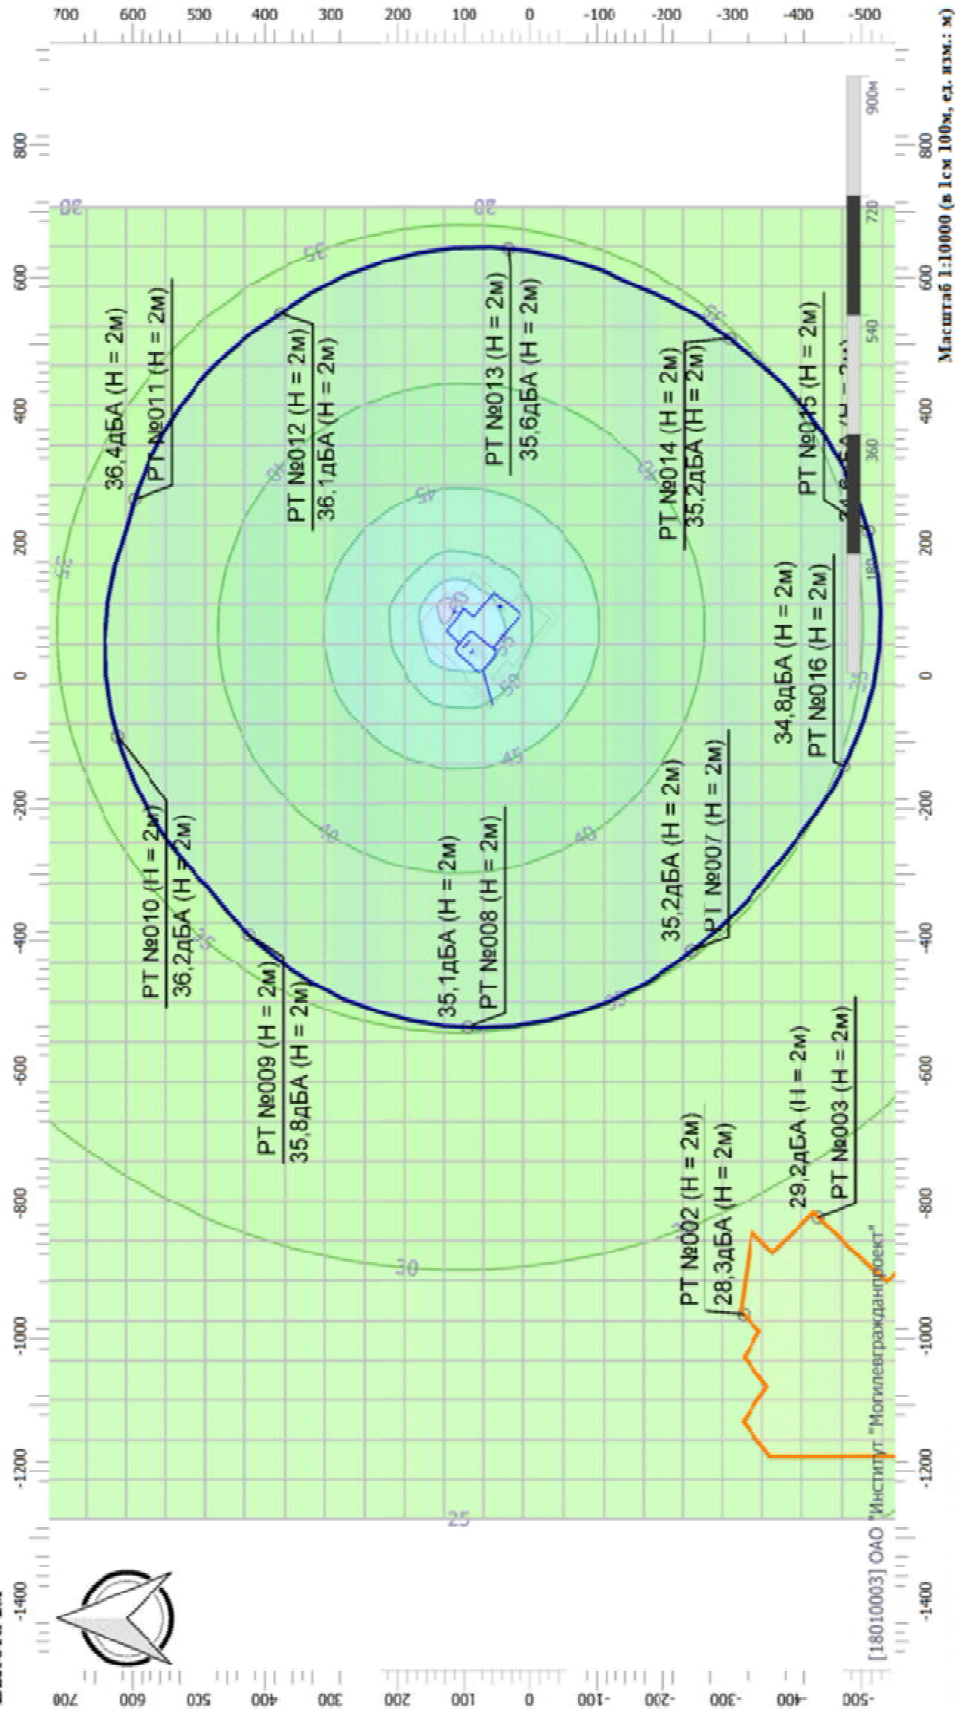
700 600 500 400 300 200 100 0 -100 -200 -300 -400 -500

800 600 400 200 0 -200 -400 -600 -800 -1000 -1200 -1400

Масштаб 1:10000 (в 1см 100м, ед. изм.: м)

900м 720 540 360 180 0

30 30 35 35 40 45 50 45 40 40 35 35 30 25 25

36,4дБА (Н = 2м)
РТ №011 (Н = 2м)

РТ №012 (Н = 2м)
36,1дБА (Н = 2м)

РТ №013 (Н = 2м)
35,6дБА (Н = 2м)

РТ №014 (Н = 2м)
35,2дБА (Н = 2м)

РТ №015 (Н = 2м)
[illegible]

34,8дБА (Н = 2м)
РТ №016 (Н = 2м)

РТ №010 (Н = 2м)
36,2дБА (Н = 2м)

35,1дБА (Н = 2м)
РТ №008 (Н = 2м)

35,2дБА (Н = 2м)
РТ №007 (Н = 2м)

РТ №009 (Н = 2м)
35,8дБА (Н = 2м)

РТ №002 (Н = 2м)
28,3дБА (Н = 2м)

29,2дБА (Н = 2м)
РТ №003 (Н = 2м)

[18010003] ОАО "Институт "Могилевгражданпроект"

700 600 500 400 300 200 100 0 -100 -200 -300 -400 -500